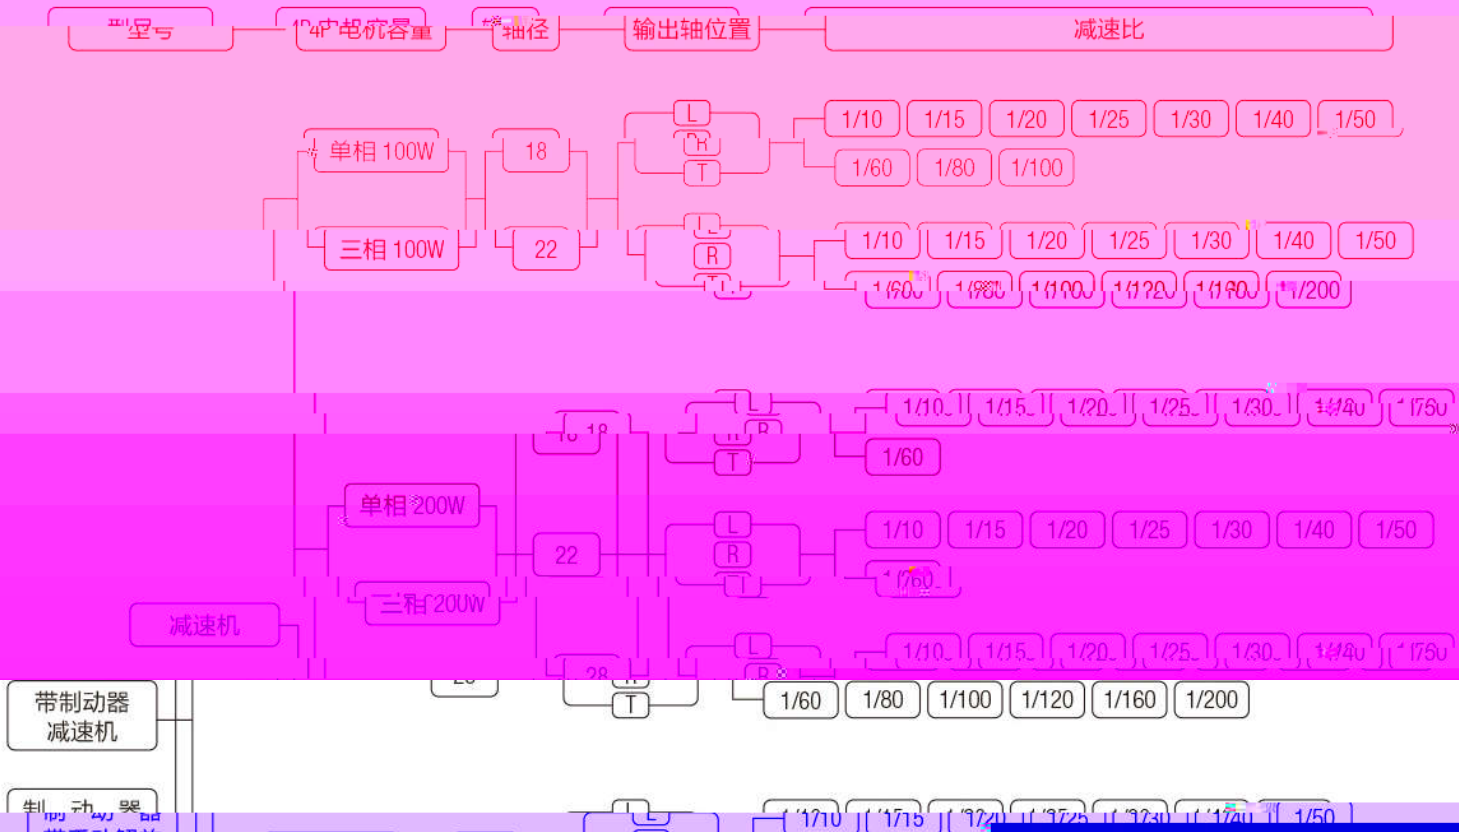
型号
4P电机容量
轴径
输出轴位置
减速比

单相 100W
18
L
R
T
1/10
1/15
1/20
1/25
1/30
1/40
1/50
1/60
1/80
1/100

三相 100W
22
L
R
T
1/10
1/15
1/20
1/25
1/30
1/40
1/50
1/60
1/80
1/100
1/120
1/160
1/200

18
L
R
T
1/10
1/15
1/20
1/25
1/30
1/40
1/50
1/60

单相 200W
22
L
R
T
1/10
1/15
1/20
1/25
1/30
1/40
1/50
1/60

三相 200W

减速机

28
L
R
T
1/10
1/15
1/20
1/25
1/30
1/40
1/50
1/60
1/80
1/100
1/120
1/160
1/200

带制动器
减速机

制动器

L
1/10
1/15
1/20
1/25
1/30
1/40
1/50